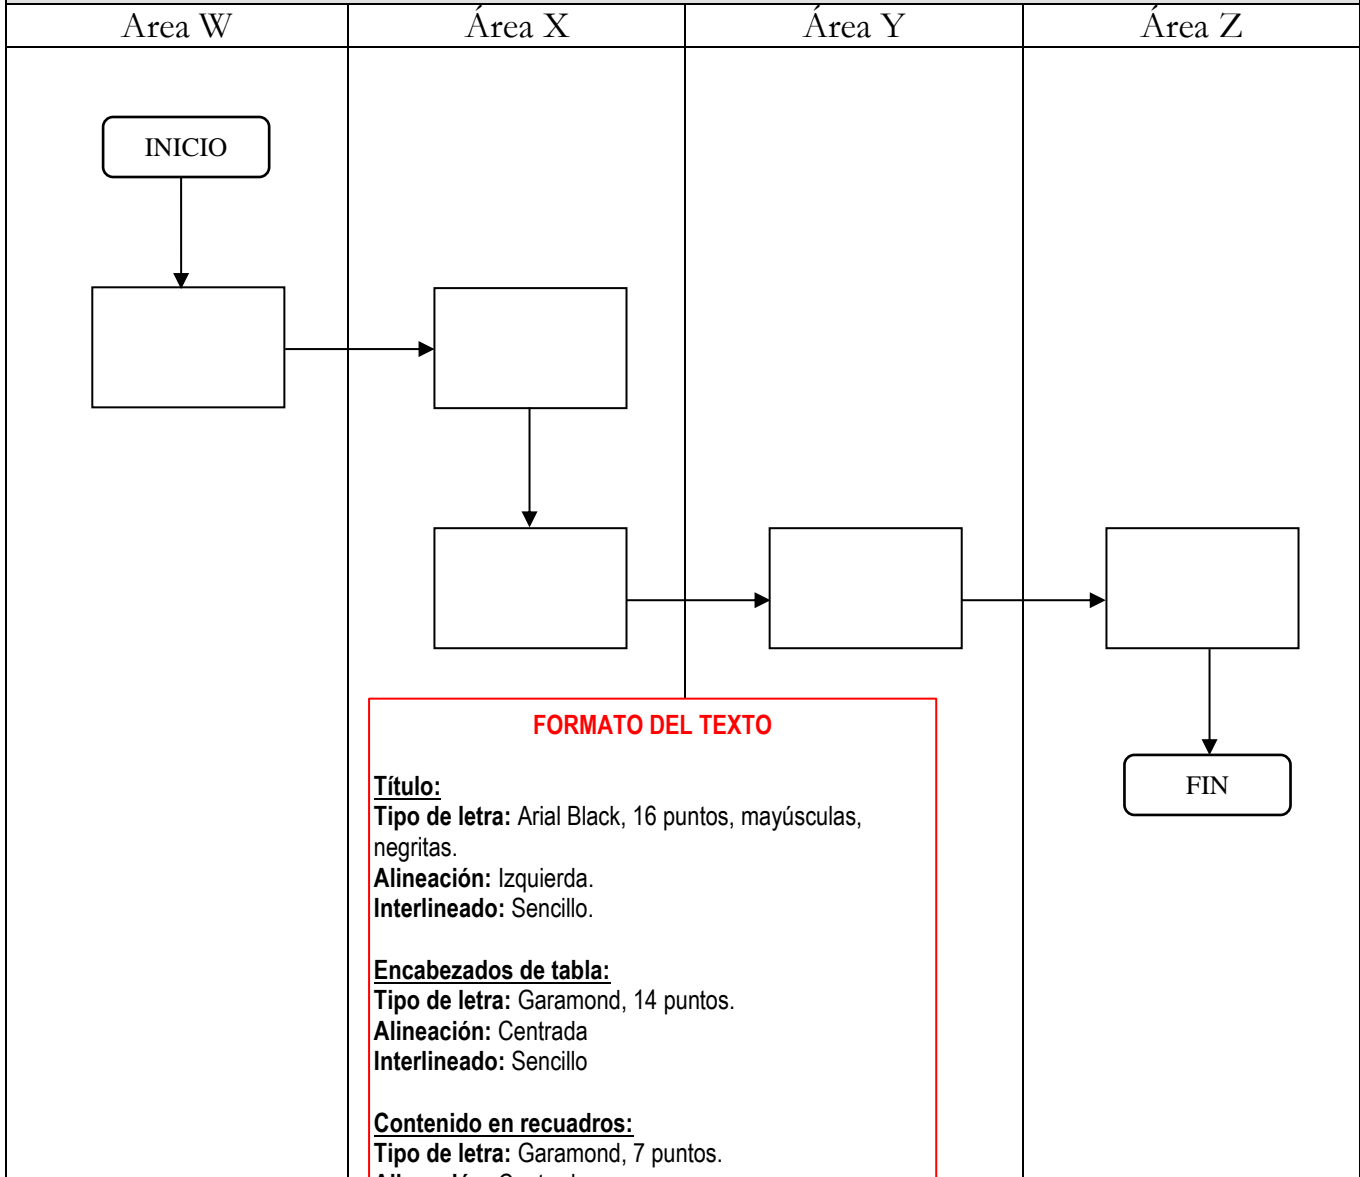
| Area W | Área X | Área Y | Área Z |
|---|---|---|---|

INICIO

FIN

FORMATO DEL TEXTO

Título:
Tipo de letra: Arial Black, 16 puntos, mayúsculas, negritas.
Alineación: Izquierda.
Interlineado: Sencillo.

Encabezados de tabla:
Tipo de letra: Garamond, 14 puntos.
Alineación: Centrada
Interlineado: Sencillo

Contenido en recuadros:
Tipo de letra: Garamond, 7 puntos.
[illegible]